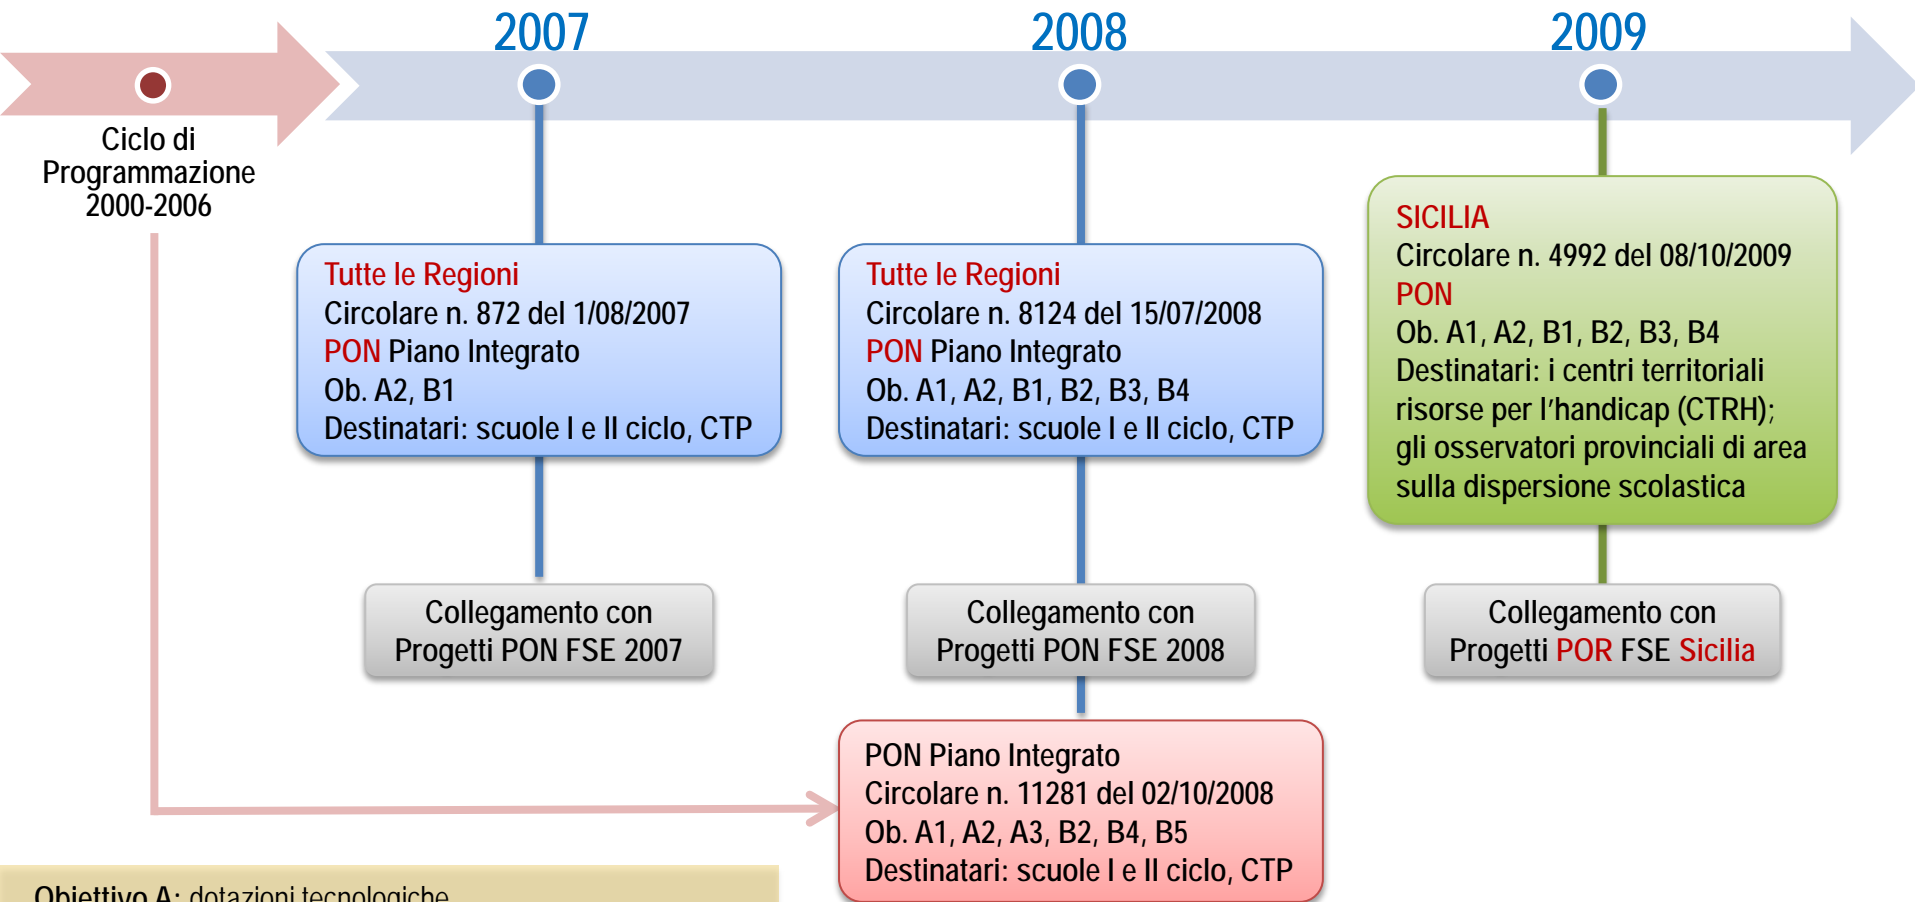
2007

2008

2009

Ciclo di Programmazione 2000-2006

Tutte le Regioni
Circolare n. 872 del 1/08/2007
PON Piano Integrato
Ob. A2, B1
Destinatari: scuole I e II ciclo, CTP

Tutte le Regioni
Circolare n. 8124 del 15/07/2008
PON Piano Integrato
Ob. A1, A2, B1, B2, B3, B4
Destinatari: scuole I e II ciclo, CTP

SICILIA
Circolare n. 4992 del 08/10/2009
PON
Ob. A1, A2, B1, B2, B3, B4
Destinatari: i centri territoriali risorse per l'handicap (CTRH); gli osservatori provinciali di area sulla dispersione scolastica

Collegamento con Progetti PON FSE 2007

Collegamento con Progetti PON FSE 2008

Collegamento con Progetti POR FSE Sicilia

PON Piano Integrato
Circolare n. 11281 del 02/10/2008
Ob. A1, A2, A3, B2, B4, B5
Destinatari: scuole I e II ciclo, CTP

Obiettivo A: dotazioni tecnologiche